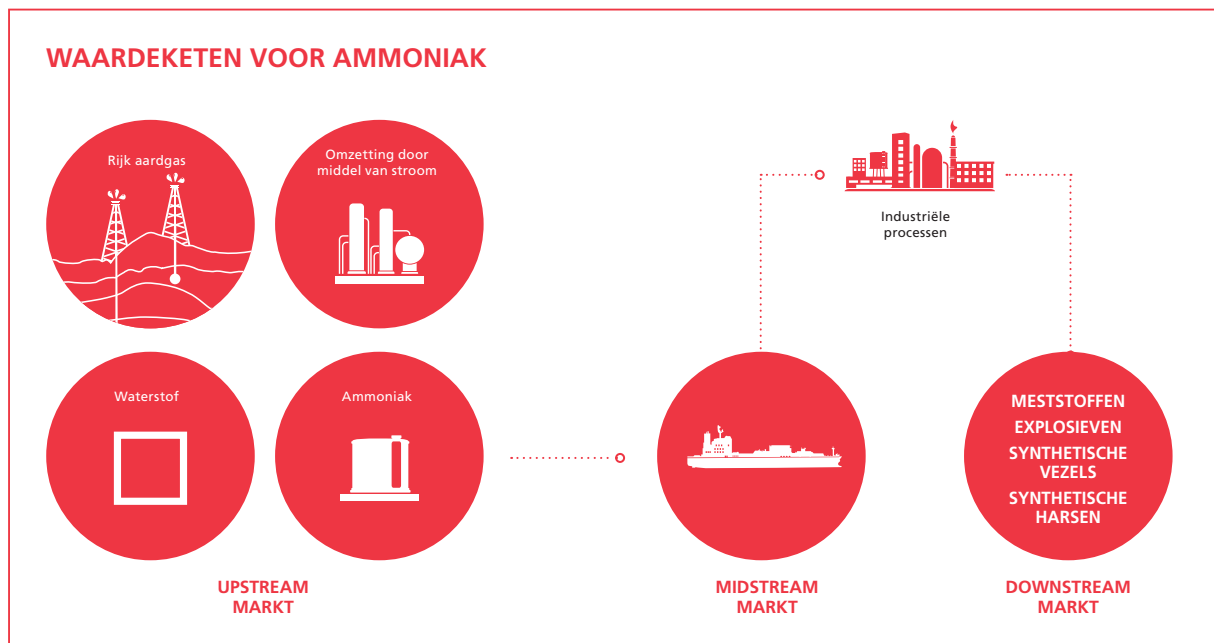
WAARDEKETEN VOOR AMMONIAK

Rijk aardgas

Omzetting door middel van stroom

Industriële processen

Waterstof

Ammoniak

MESTSTOFFEN
EXPLOSIEVEN
SYNTHETISCHE VEZELS
SYNTHETISCHE HARSEN

UPSTREAM MARKT

MIDSTREAM MARKT

DOWNSTREAM MARKT